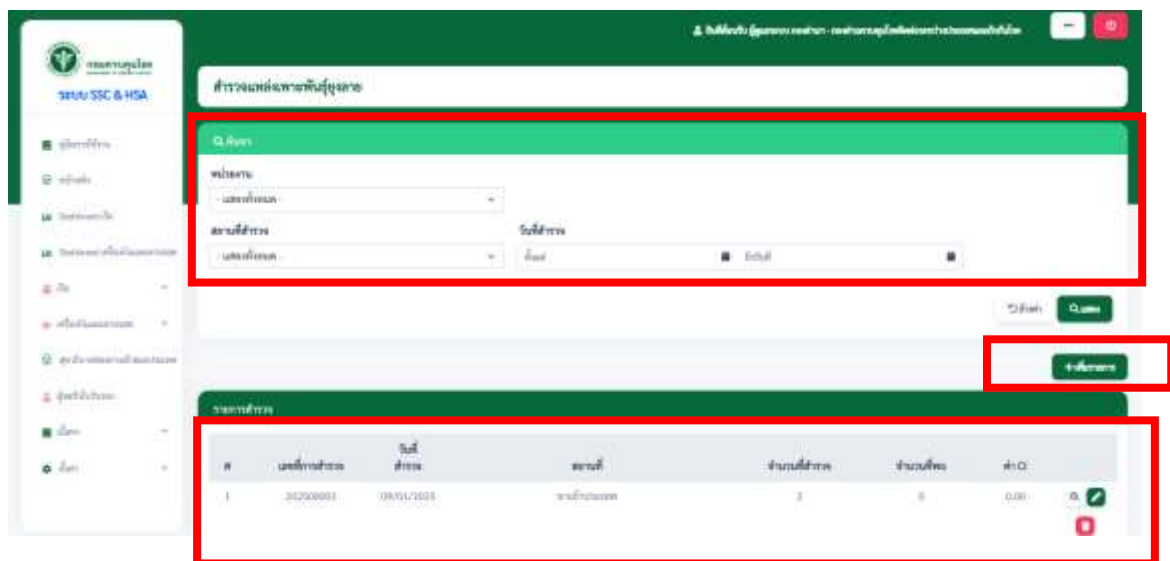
กรมควบคุมโรค
ระบบ SSC & HSA

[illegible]
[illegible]
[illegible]
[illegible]
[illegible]
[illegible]
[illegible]
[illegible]
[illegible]
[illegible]

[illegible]

สำรวจแหล่งเพาะพันธุ์ยุงลาย

ค้นหา
หน่วยงาน
- แสดงทั้งหมด -
สถานที่สำรวจ
- แสดงทั้งหมด -
วันที่สำรวจ
ตั้งแต่
ถึงวันที่

ล้างค่า
แสดง

+ เพิ่มรายการ

รายการสำรวจ

| # | เลขที่การสำรวจ | วันที่สำรวจ | สถานที่ | จำนวนที่สำรวจ | จำนวนที่พบ | ค่า CI | |
|---|---|---|---|---|---|---|---|
| 1 | 202500001 | 09/01/2025 | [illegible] | 2 | 0 | 0.00 | |